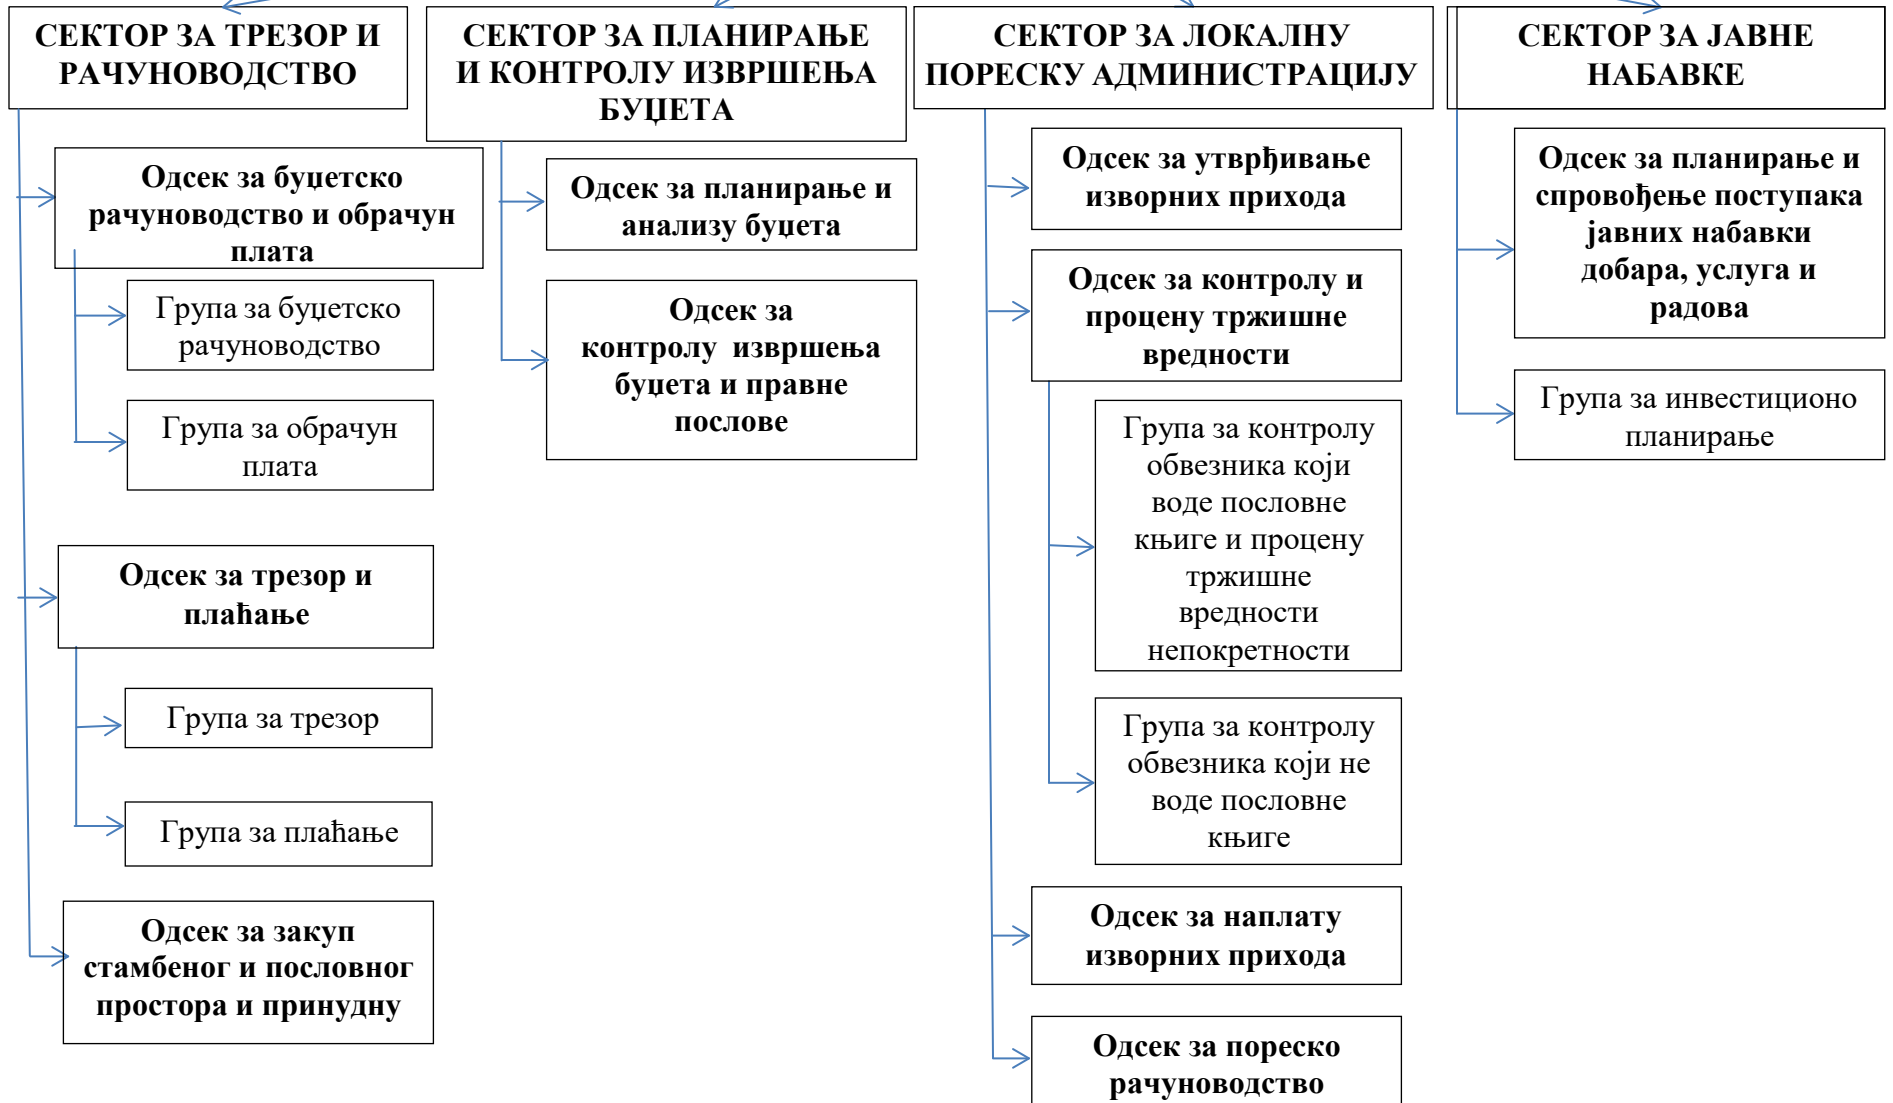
СЕКТОР ЗА ТРЕЗОР И РАЧУНОВОДСТВО

Одсек за буџетско рачуноводство и обрачун плата

Група за буџетско рачуноводство

Група за обрачун плата

Одсек за трезор и плаћање

Група за трезор

Група за плаћање

Одсек за закуп стамбеног и пословног простора и принудну

СЕКТОР ЗА ПЛАНИРАЊЕ И КОНТРОЛУ ИЗВРШЕЊА БУЏЕТА

Одсек за планирање и анализу буџета

Одсек за контролу извршења буџета и правне послове

СЕКТОР ЗА ЛОКАЛНУ ПОРЕСКУ АДМИНИСТРАЦИЈУ

Одсек за утврђивање изворних прихода

Одсек за контролу и процену тржишне вредности

Група за контролу обвезника који воде пословне књиге и процену тржишне вредности непокретности

Група за контролу обвезника који не воде пословне књиге

Одсек за наплату изворних прихода

Одсек за пореско рачуноводство

СЕКТОР ЗА ЈАВНЕ НАБАВКЕ

Одсек за планирање и спровођење поступака јавних набавки добара, услуга и радова

Група за инвестиционо планирање